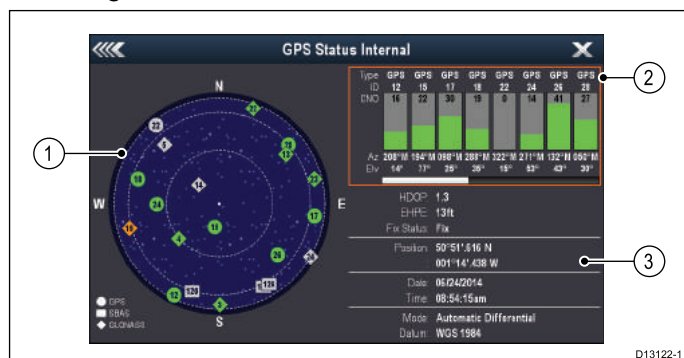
GPS Status Internal

N
W
E
S

22
5
21
13
15
23
18
14
24
17
19
18
4
26
28
12
129
138
2

GPS
SBAS
GLONASS

| Type | GPS | GPS | GPS | GPS | GPS | GPS | GPS | GPS |
|---|---|---|---|---|---|---|---|---|
| ID | 12 | 15 | 17 | 18 | 22 | 24 | 26 | 28 |
| CNO | 16 | 22 | 30 | 19 | 0 | 14 | 41 | 27 |
| Az | 208°M | 194°M | 098°M | 288°M | 322°M | 211°M | 132°M | 050°M |
| Elv | 14° | 77° | 28° | 35° | 15° | 23° | 43° | 30° |

HDOP 1.3
EHPE 13ft
Fix Status Fix

Position 50°51'.616 N
001°14'.438 W

Date 06/24/2014
Time 08:54:15am

Mode Automatic Differential
Datum WGS 1984

1
2
3

D13122-1